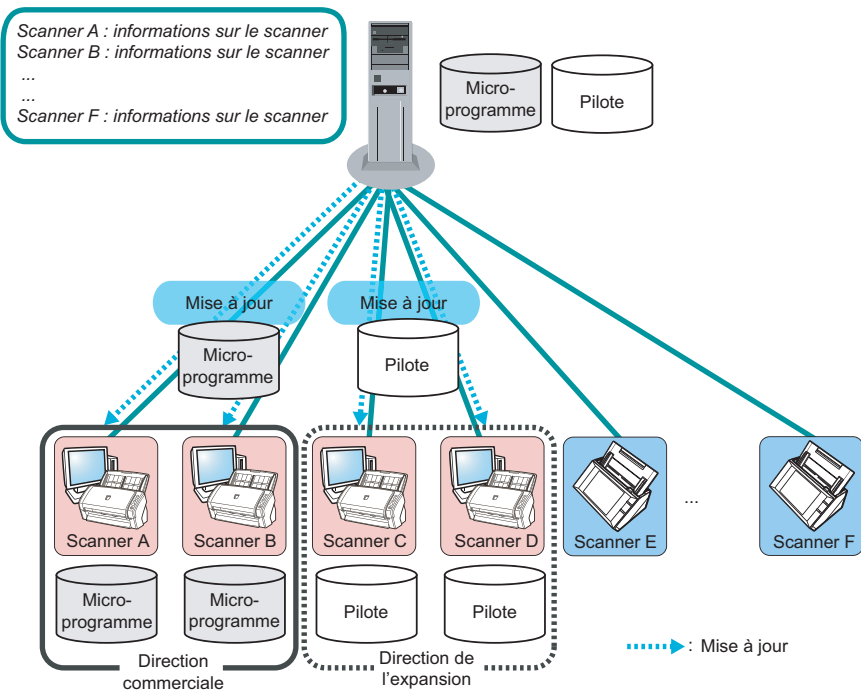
Scanner A : informations sur le scanner
Scanner B : informations sur le scanner
...
...
Scanner F : informations sur le scanner

Microprogramme

Pilote

Mise à jour

Microprogramme

Mise à jour

Pilote

Scanner A

Scanner B

Scanner C

Scanner D

Scanner E

...

Scanner F

Microprogramme

Microprogramme

Pilote

Pilote

Direction commerciale

Direction de l'expansion

: Mise à jour